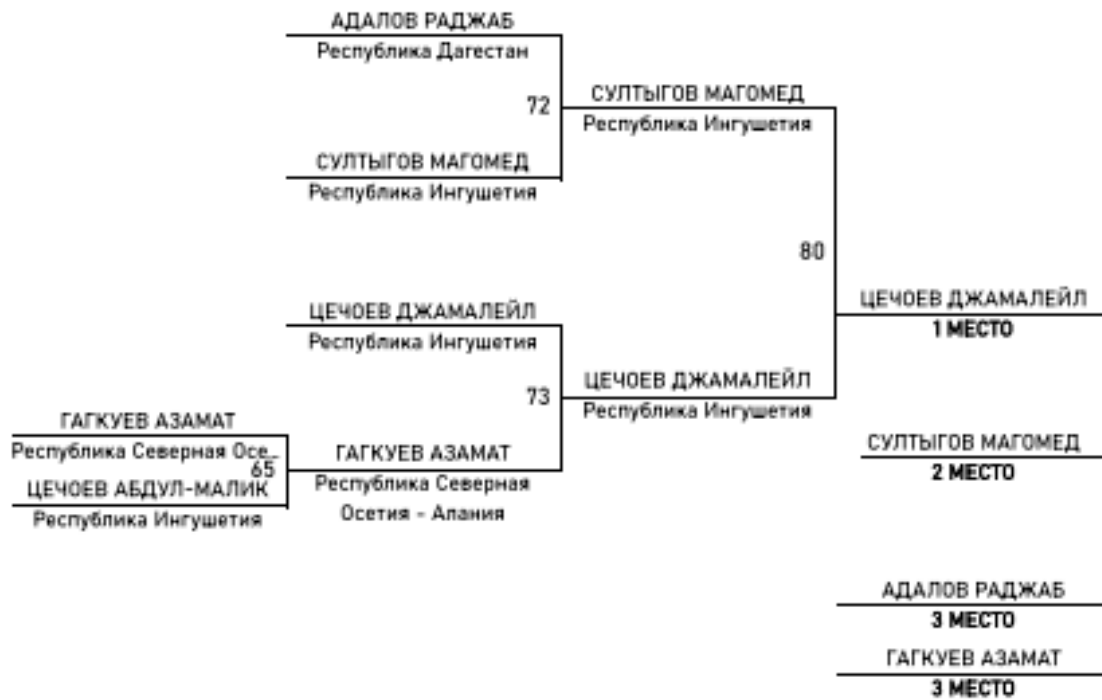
АДАЛОВ РАДЖАБ
Республика Дагестан

72

СУЛТЫГОВ МАГОМЕД
Республика Ингушетия

СУЛТЫГОВ МАГОМЕД
Республика Ингушетия

80

ЦЕЧОЕВ ДЖАМАЛЕЙЛ
Республика Ингушетия

ЦЕЧОЕВ ДЖАМАЛЕЙЛ
1 МЕСТО

73

ЦЕЧОЕВ ДЖАМАЛЕЙЛ
Республика Ингушетия

ГАГКУЕВ АЗАМАТ
Республика Северная Осе..

65

ЦЕЧОЕВ АБДУЛ-МАЛИК
Республика Ингушетия

ГАГКУЕВ АЗАМАТ
Республика Северная Осетия - Алания

СУЛТЫГОВ МАГОМЕД
2 МЕСТО

АДАЛОВ РАДЖАБ
3 МЕСТО

ГАГКУЕВ АЗАМАТ
3 МЕСТО